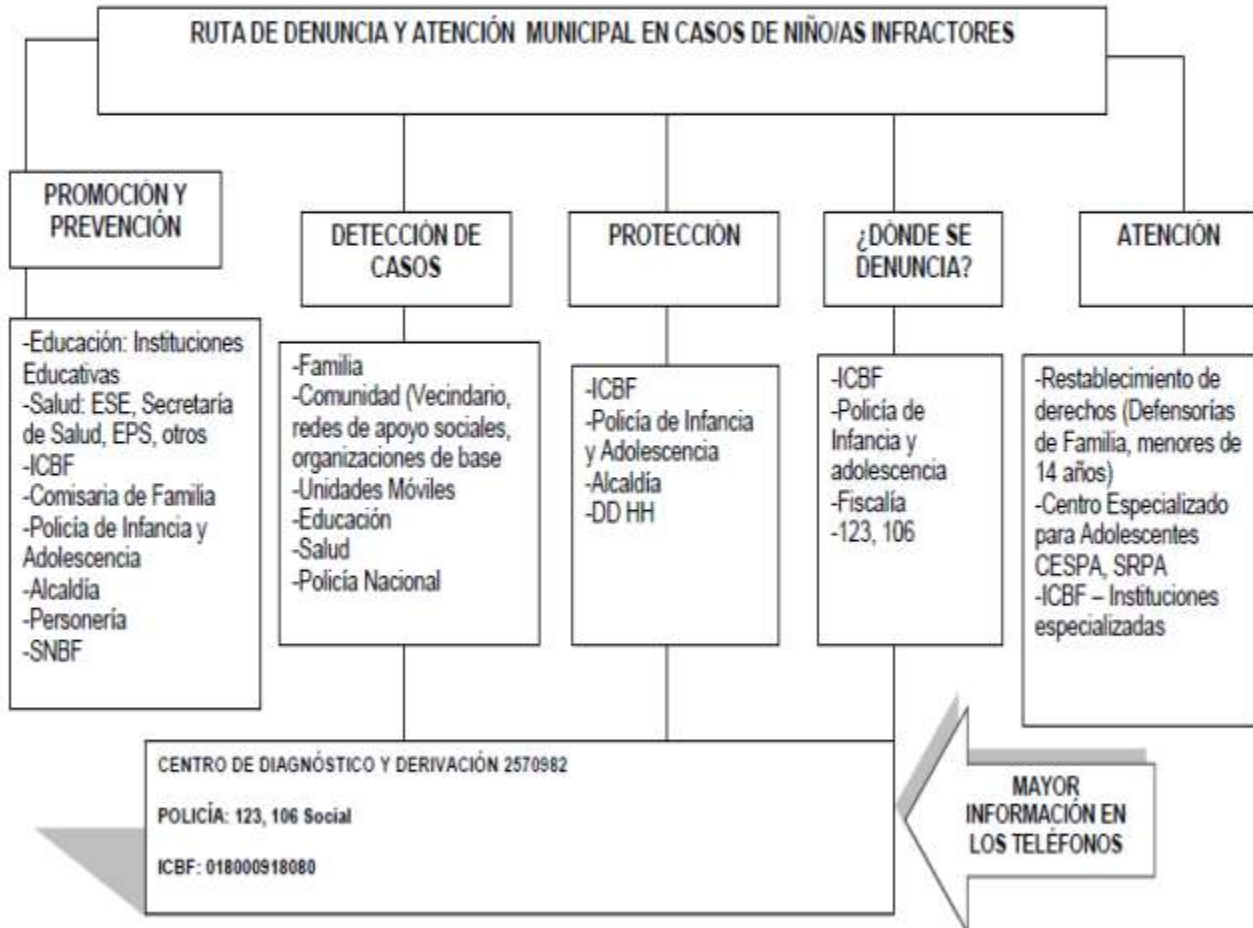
RUTA DE DENUNCIA Y ATENCIÓN MUNICIPAL EN CASOS DE NIÑO/AS INFRACTORES

PROMOCIÓN Y PREVENCIÓN

-Educación: Instituciones Educativas
-Salud: ESE, Secretaría de Salud, EPS, otros
-ICBF
-Comisaria de Familia
-Policía de Infancia y Adolescencia
-Alcaldía
-Personería
-SNBF

DETECCIÓN DE CASOS

-Familia
-Comunidad (Vecindario, redes de apoyo sociales, organizaciones de base
-Unidades Móviles
-Educación
-Salud
-Policía Nacional

PROTECCIÓN

-ICBF
-Policía de Infancia y Adolescencia
-Alcaldía
-DD HH

¿DÓNDE SE DENUNCIA?

-ICBF
-Policía de Infancia y adolescencia
-Fiscalía
-123, 106

ATENCIÓN

-Restablecimiento de derechos (Defensorías de Familia, menores de 14 años)
-Centro Especializado para Adolescentes CESPA, SRPA
-ICBF – Instituciones especializadas

CENTRO DE DIAGNÓSTICO Y DERIVACIÓN 2570982

POLICÍA: 123, 106 Social

ICBF: 018000918080

MAYOR INFORMACIÓN EN LOS TELÉFONOS